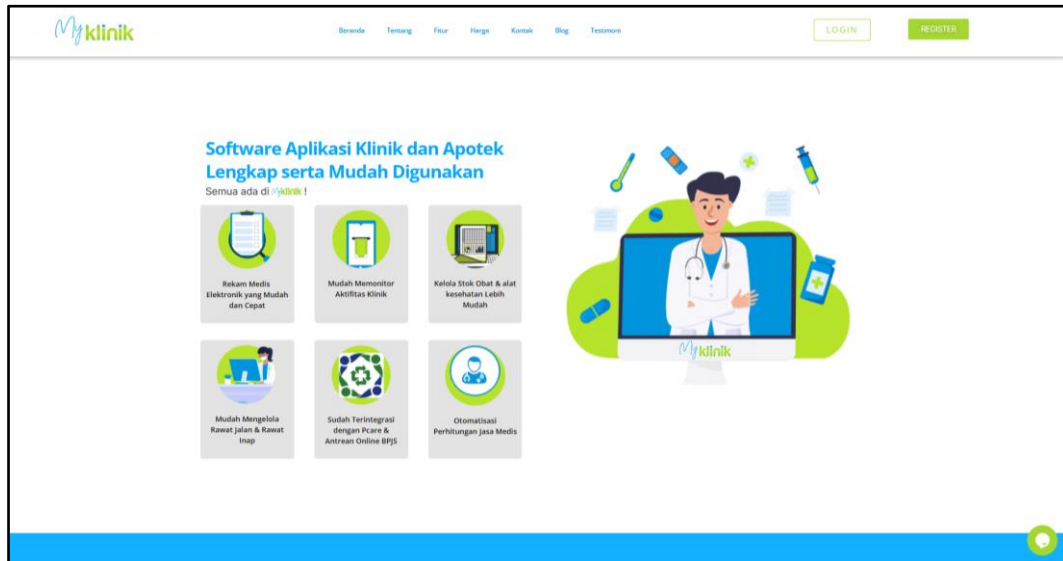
Myklinik

Beranda Tentang Fitur Harga Kontak Blog Testimoni

LOGIN

REGISTER

Software Aplikasi Klinik dan Apotek Lengkap serta Mudah Digunakan

Semua ada di Myklinik !

Rekam Medis Elektronik yang Mudah dan Cepat

Mudah Memonitor Aktifitas Klinik

Kelola Stok Obat & alat kesehatan Lebih Mudah

Mudah Mengelola Rawat Jalan & Rawat Inap

Sudah Terintegrasi dengan Pcare & Antrean Online BPJS

Otomatisasi Perhitungan Jasa Medis

Myklinik